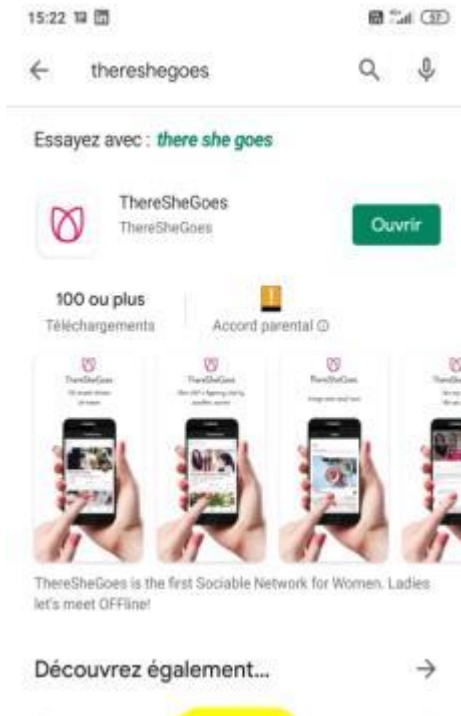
15:22

thereshegoes

Essayez avec : there she goes

ThereSheGoes
ThereSheGoes

Ouvrir

100 ou plus
Téléchargements

Accord parental ⓘ

ThereSheGoes
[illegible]

ThereSheGoes
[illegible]

ThereSheGoes
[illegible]

ThereSheGoes is the first Sociable Network for Women. Ladies let's meet OFFline!

Découvrez également...